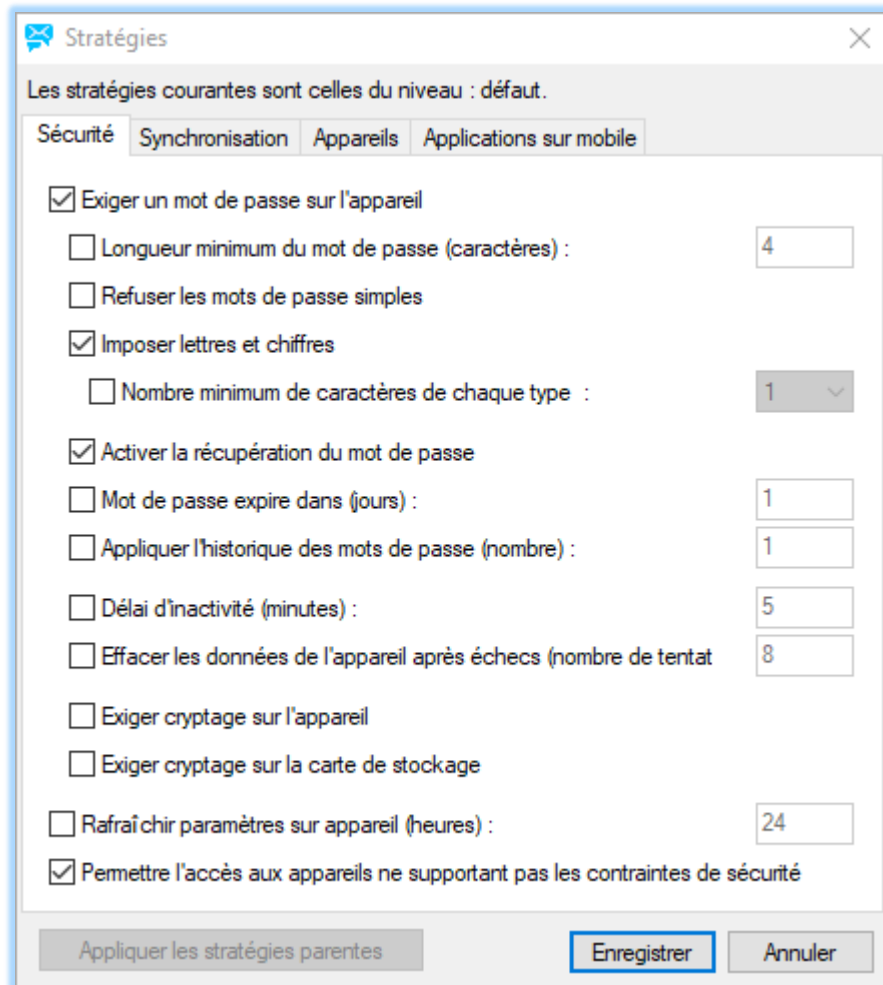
Stratégies

Les stratégies courantes sont celles du niveau : défaut.

Sécurité | Synchronisation | Appareils | Applications sur mobile

Exiger un mot de passe sur l'appareil

Longueur minimum du mot de passe (caractères) : 4

Refuser les mots de passe simples

Imposer lettres et chiffres

Nombre minimum de caractères de chaque type : 1

Activer la récupération du mot de passe

Mot de passe expire dans (jours) : 1

Appliquer l'historique des mots de passe (nombre) : 1

Délai d'inactivité (minutes) : 5

Effacer les données de l'appareil après échecs (nombre de tentat 8

Exiger cryptage sur l'appareil

Exiger cryptage sur la carte de stockage

Rafraîchir paramètres sur appareil (heures) : 24

Permettre l'accès aux appareils ne supportant pas les contraintes de sécurité

Appliquer les stratégies parentes

Enregistrer

Annuler